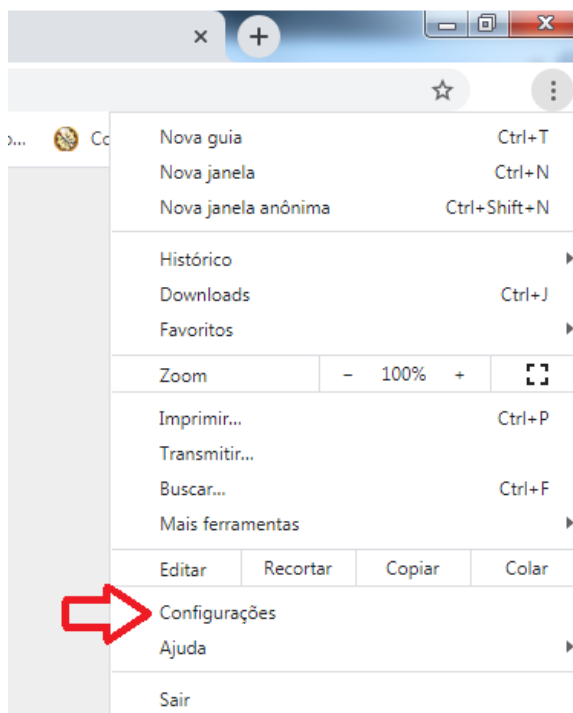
×
+
Co
Nova guia Ctrl+T
Nova janela Ctrl+N
Nova janela anônima Ctrl+Shift+N

Histórico
Downloads Ctrl+J
Favoritos

| Zoom | − | 100% | + |
|---|---|---|---|

Imprimir... Ctrl+P
Transmitir...
Buscar... Ctrl+F
Mais ferramentas

| Editar | Recortar | Copiar | Colar |
|---|---|---|---|

Configurações
Ajuda

Sair